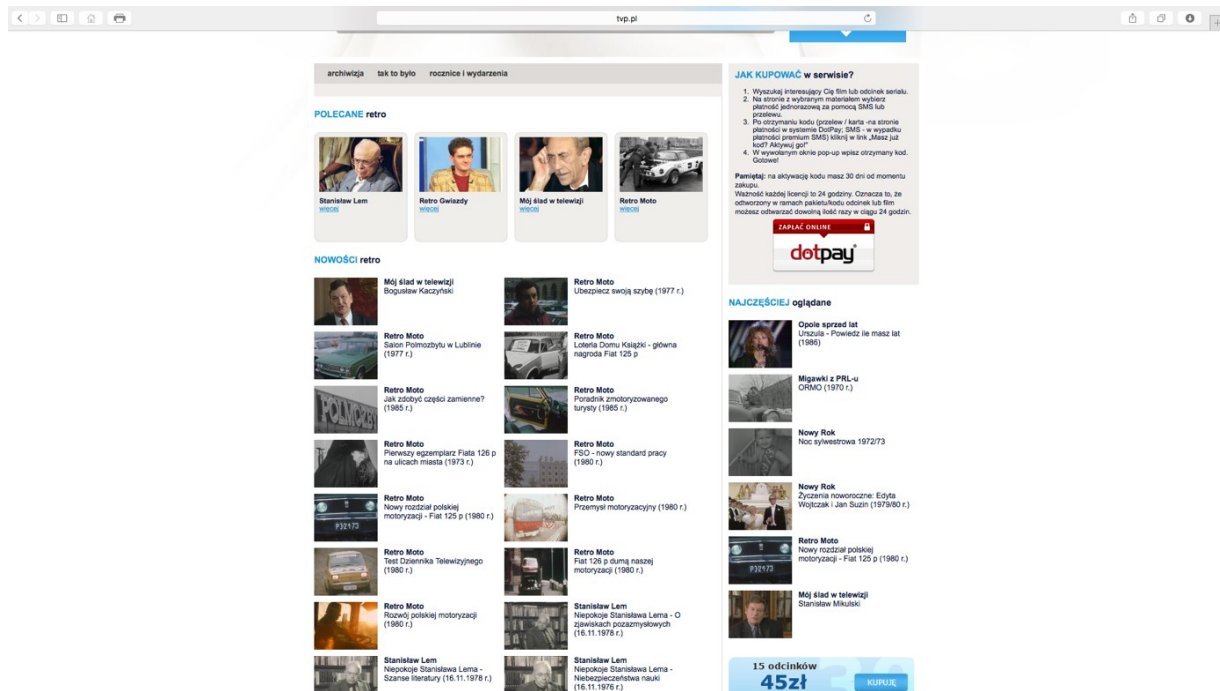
tvp.pl

archiwizja   tak to było   rocznice i wydarzenia

POLECANE retro

Stanisław Lem
więcej

Retro Gwiazdy
więcej

Mój ślad w telewizji
więcej

Retro Moto
więcej

NOWOŚCI retro

Mój ślad w telewizji
Bogusław Kaczyński

Retro Moto
Ubezpiecz swoją szybę (1977 r.)

Retro Moto
Salon Polmozbytu w Lublinie (1977 r.)

Retro Moto
Loteria Domu Książki - główna nagroda Fiat 125 p

Retro Moto
Jak zdobyć części zamienne? (1985 r.)

Retro Moto
Poradnik zmotoryzowanego turysty (1985 r.)

Retro Moto
Pierwszy egzemplarz Fiata 126 p na ulicach miasta (1973 r.)

Retro Moto
FSO - nowy standard pracy (1980 r.)

Retro Moto
Nowy rozdział polskiej motoryzacji - Fiat 125 p (1980 r.)

Retro Moto
Przemysł motoryzacyjny (1980 r.)

Retro Moto
Test Dziennika Telewizyjnego (1980 r.)

Retro Moto
Fiat 126 p dumą naszej motoryzacji (1980 r.)

Retro Moto
Rozwój polskiej motoryzacji (1980 r.)

Stanisław Lem
Niepokoje Stanisława Lema - O zjawiskach pozazmysłowych (16.11.1978 r.)

Stanisław Lem
Niepokoje Stanisława Lema - Szanse literatury (16.11.1978 r.)

Stanisław Lem
Niepokoje Stanisława Lema - Niebezpieczeństwa nauki (16.11.1976 r.)

JAK KUPOWAĆ w serwisie?

1. Wyszukaj interesujący Cię film lub odcinek serialu.
2. Na stronie z wybranym materiałem wybierz płatność jednorazową za pomocą SMS lub przelewu.
3. Po otrzymaniu kodu (przelew / karta -na stronie płatności w systemie DotPay; SMS - w wypadku płatności premium SMS) kliknij w link „Masz już kod? Aktywuj go!"
4. W wywołanym oknie pop-up wpisz otrzymany kod. Gotowe!

Pamiętaj: na aktywację kodu masz 30 dni od momentu zakupu.
Ważność każdej licencji to 24 godziny. Oznacza to, że odtworzony w ramach pakietu/kodu odcinek lub film możesz odtwarzać dowolną ilość razy w ciągu 24 godzin.

ZAPŁAĆ ONLINE
dotpay

NAJCZĘŚCIEJ oglądane

Opole sprzed lat
Urszula - Powiedz ile masz lat (1986)

Migawki z PRL-u
ORMO (1970 r.)

Nowy Rok
Noc sylwestrowa 1972/73

Nowy Rok
Życzenia noworoczne: Edyta Wojtczak i Jan Suzin (1979/80 r.)

Retro Moto
Nowy rozdział polskiej motoryzacji - Fiat 125 p (1980 r.)

Mój ślad w telewizji
Stanisław Mikulski

15 odcinków
45zł
KUPUJĘ